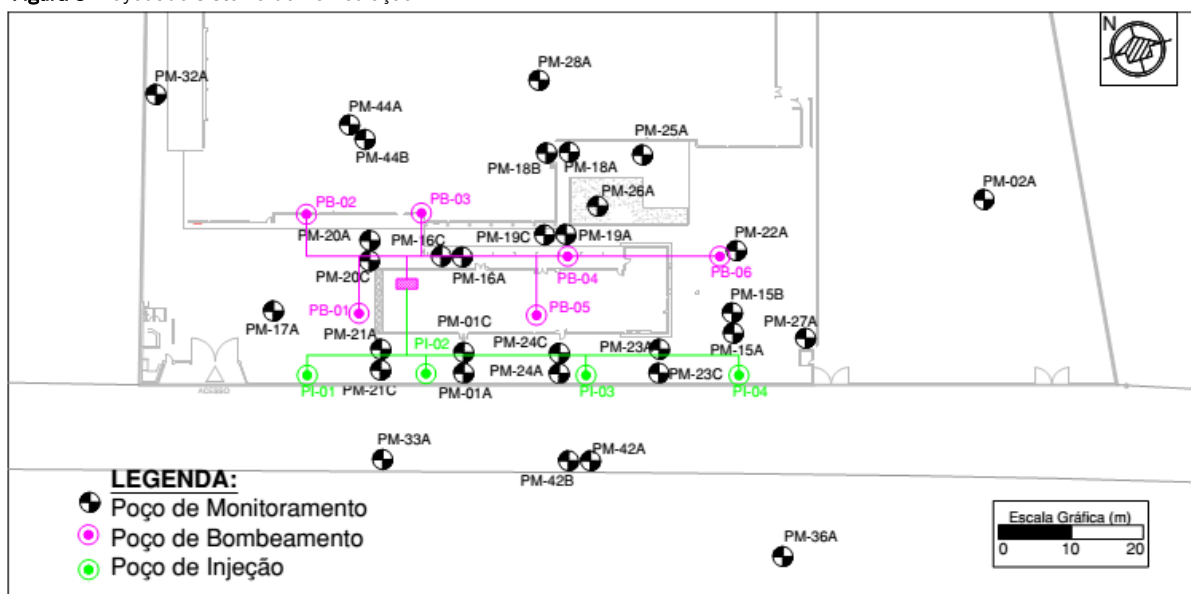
Figura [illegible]

N

PM-32A
PM-28A
PM-44A
PM-44B
PM-25A
PM-18B
PM-18A
PM-26A
PM-02A
PB-02
PB-03
PM-20A
PM-16C
PM-19C
PM-19A
PM-22A
PM-20C
PM-16A
PB-04
PB-06
PM-15B
PB-01
PB-05
PM-17A
PM-21A
PM-01C
PM-27A
PI-02
PM-24C
PM-23A
PM-15A
PM-24A
PM-23C
PI-01
PM-21C
PM-01A
PI-03
PI-04
ACESSO
PM-33A
PM-42A
PM-42B
PM-36A

LEGENDA:
Poço de Monitoramento
Poço de Bombeamento
Poço de Injeção

Escala Gráfica (m)
0 10 20